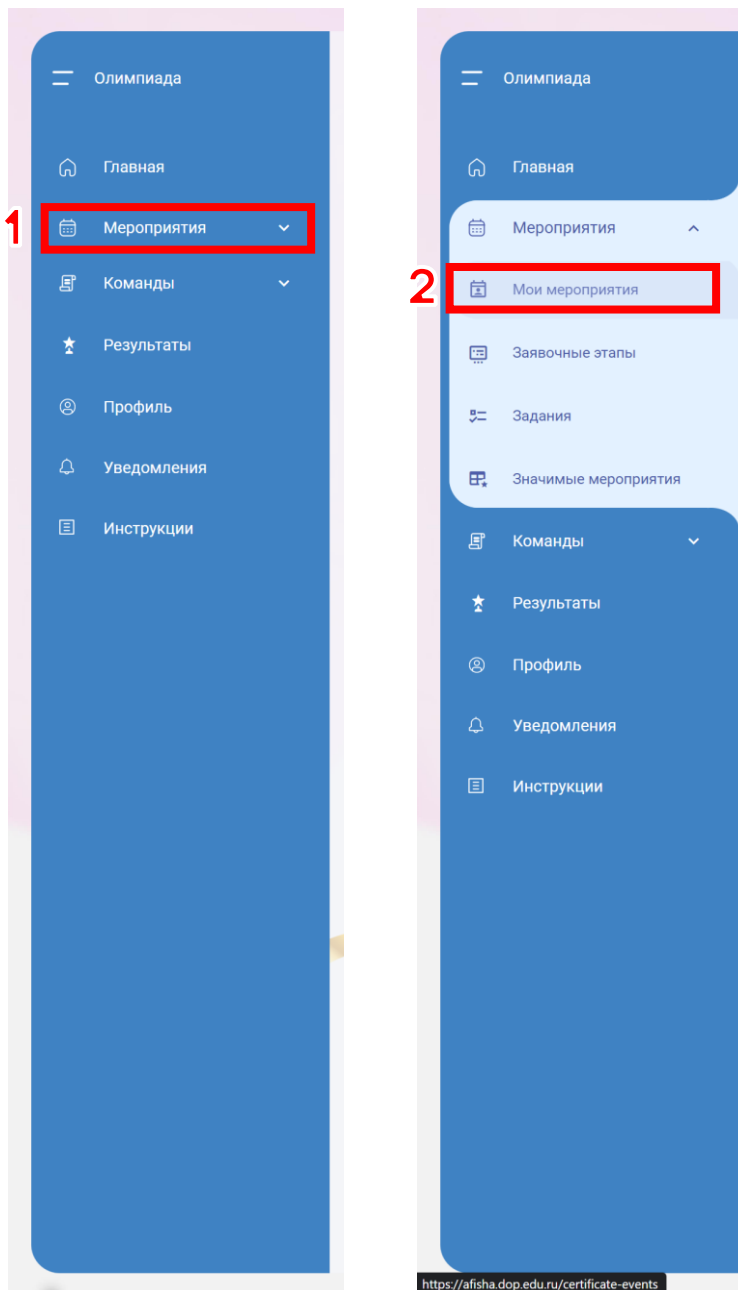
Олимпиада

Главная

1

Мероприятия

Команды

Результаты

Профиль

Уведомления

Инструкции

Олимпиада

Главная

Мероприятия

2

Мои мероприятия

Заявочные этапы

Задания

Значимые мероприятия

Команды

Результаты

Профиль

Уведомления

Инструкции

https://afisha.dop.edu.ru/certificate-events